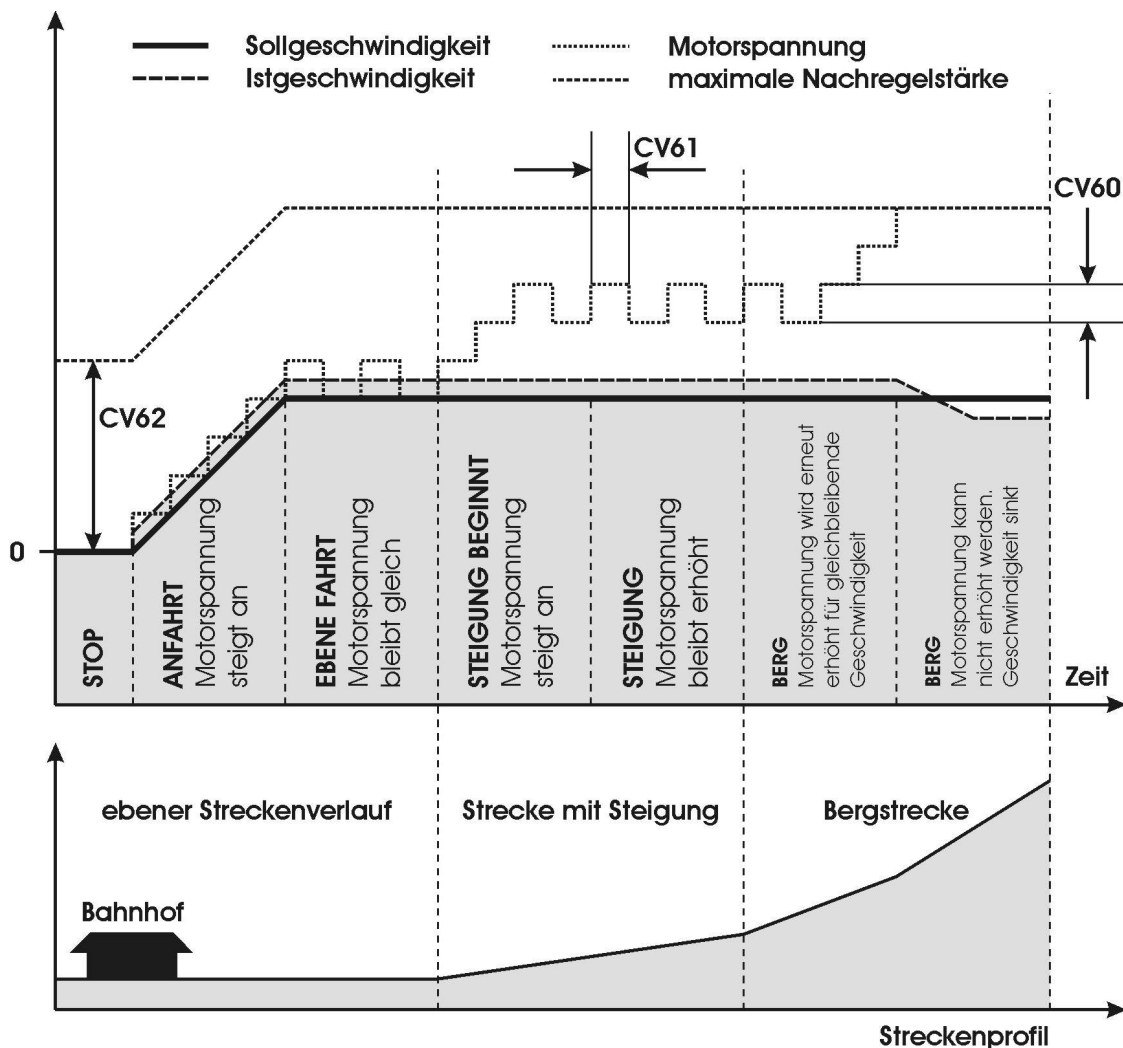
Sollgeschwindigkeit
Istgeschwindigkeit
Motorspannung
maximale Nachregelstärke

CV61
CV60
CV62
0

STOP
ANFAHRT Motorspannung steigt an
EBENE FAHRT Motorspannung bleibt gleich
STEIGUNG BEGINNT Motorspannung steigt an
STEIGUNG Motorspannung bleibt erhöht
BERG Motorspannung wird erneut erhöht für gleichbleibende Geschwindigkeit
BERG Motorspannung kann nicht erhöht werden. Geschwindigkeit sinkt

Zeit

ebener Streckenverlauf
Strecke mit Steigung
Bergstrecke
Bahnhof

Streckenprofil